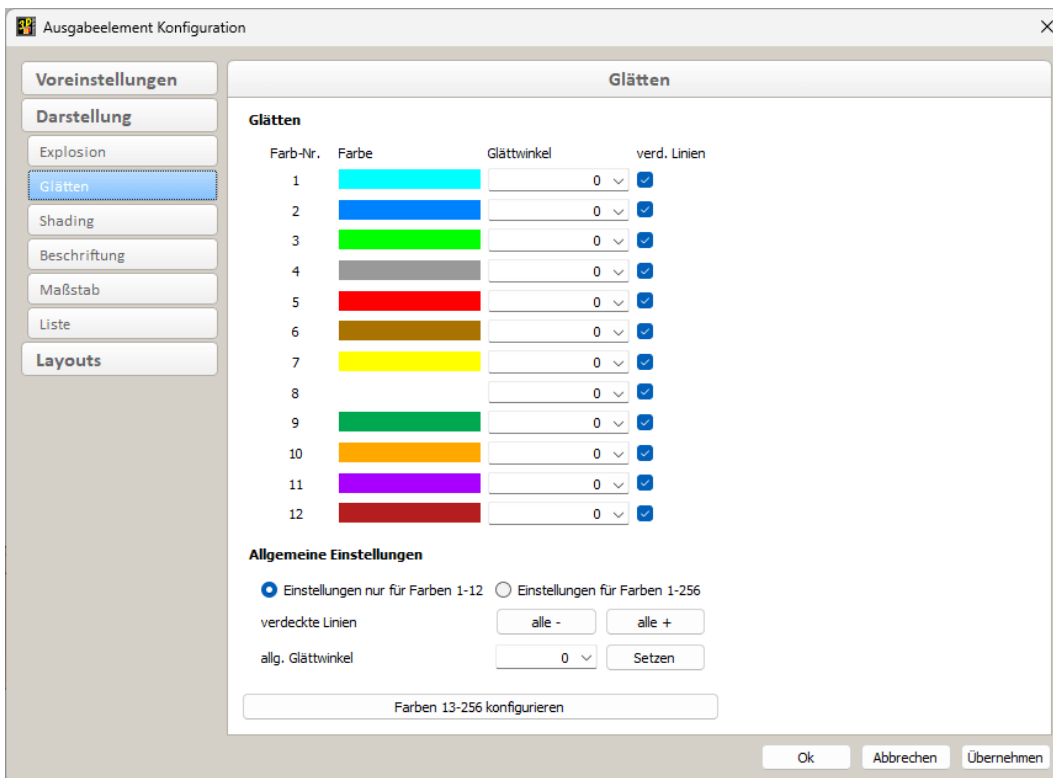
Ausgabeelement Konfiguration

Voreinstellungen
Darstellung
Explosion
Glätten
Shading
Beschriftung
Maßstab
Liste
Layouts

Glätten

Glätten

| Farb-Nr. | Farbe | Glättwinkel | verd. Linien |
|---|---|---|---|
| 1 | | 0 | |
| 2 | | 0 | |
| 3 | | 0 | |
| 4 | | 0 | |
| 5 | | 0 | |
| 6 | | 0 | |
| 7 | | 0 | |
| 8 | | 0 | |
| 9 | | 0 | |
| 10 | | 0 | |
| 11 | | 0 | |
| 12 | | 0 | |

Allgemeine Einstellungen

Einstellungen nur für Farben 1-12
Einstellungen für Farben 1-256

verdeckte Linien
alle -
alle +

allg. Glättwinkel
0
Setzen

Farben 13-256 konfigurieren

Ok
Abbrechen
Übernehmen